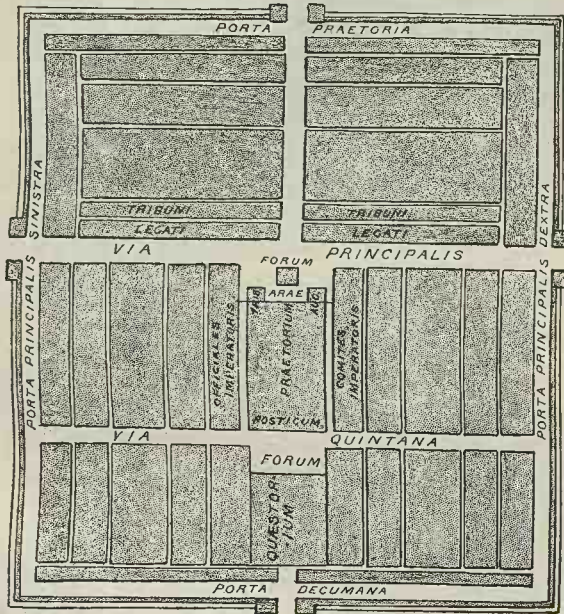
PORTA PRAETORIA

SINISTRA

DEXTRA

TRIBUNI

TRIBUNI

LEGATI

LEGATI

VIA PRINCIPALIS

FORUM

PORTA PRINCIPALIS

PORTA PRINCIPALIS

ARAE

AUG

PRAETORIUM

OFFICIALES IMPERATORIS

COMITES IMPERATORIS

POSTICUM

VIA QUINTANA

FORUM

QUESTORIUM

PORTA DECUMANA